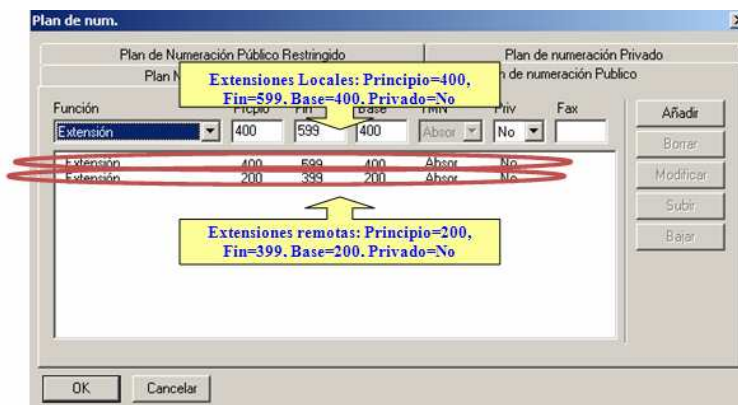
Plan de num.

Plan de Numeración Público Restringido | Plan de numeración Privado
Plan N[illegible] | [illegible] de numeración Publico

Extensiones Locales: Principio=400, Fin=599. Base=400. Privado=No

Función | Ppio | Fin | Base | TMN | Priv | Fax

Extensión | 400 | 599 | 400 | Absor | No

| Función | Ppio | Fin | Base | TMN | Priv |
|---|---|---|---|---|---|
| Extensión | 400 | 599 | 400 | Absor | No |
| Extensión | 200 | 399 | 200 | Absor | No |

Extensiones remotas: Principio=200, Fin=399. Base=200. Privado=No

Añadir
Borrar
Modificar
Subir
Bajar

OK
Cancelar